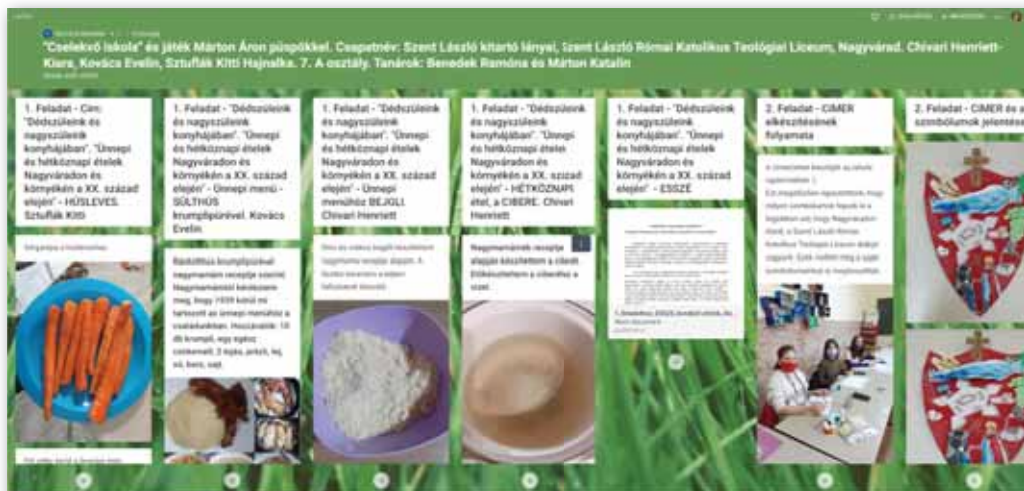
"Cselekvő iskola" és játék Márton Áron püspökkel. Csapatnév: Szent László kitartó lányai, Szent László Római Katolikus Teológiai Líceum, Nagyvárad. Chivari Henriett-Klara, Kovács Evelin, Sztufák Kitti Hajnalka. 7. A osztály. Tanárok: Benedek Ramóna és Márton Katalin

1. Feladat - Cím: "Dédszüleink és nagyszüleink konyhájában". "Ünnepi és hétköznapi ételek Nagyváradon és környékén a XX. század elején" - HÚSLEVES. Sztufák Kitti

1. Feladat - "Dédszüleink és nagyszüleink konyhájában". "Ünnepi és hétköznapi ételek Nagyváradon és környékén a XX. század elején" - Ünnepi menü - SÜLTHÚS krumplipürével. Kovács Evelin

Rántotthús krumplipürével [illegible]

1. Feladat - "Dédszüleink és nagyszüleink konyhájában". "Ünnepi és hétköznapi ételek Nagyváradon és környékén a XX. század elején" - Ünnepi menühöz BEJGLI. Chivari Henriett

1. Feladat - "Dédszüleink és nagyszüleink konyhájában". "Ünnepi és hétköznapi ételek Nagyváradon és környékén a XX. század elején" - HÉTKÖZNAPI étel, a CIBERE. Chivari Henriett

Nagymamánk receptje alapján készítettem a ciberét. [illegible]

1. Feladat - "Dédszüleink és nagyszüleink konyhájában". "Ünnepi és hétköznapi ételek Nagyváradon és környékén a XX. század elején" - ESSZÉ

2. Feladat - CÍMER elkészítésének folyamata

2. Feladat - CÍMER és a szimbólumok jelentése